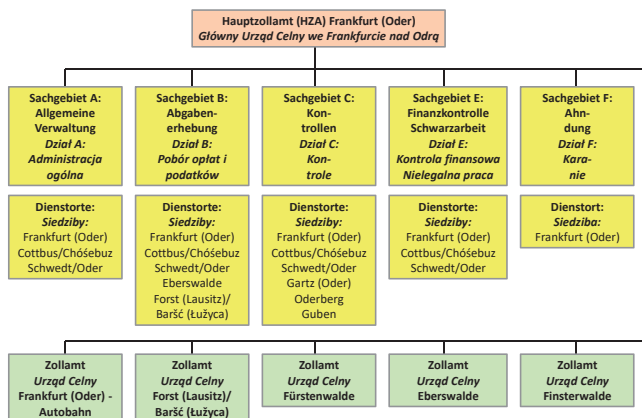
Hauptzollamt (HZA) Frankfurt (Oder)
Główny Urząd Celny we Frankfurcie nad Odrą

Sachgebiet A: Allgemeine Verwaltung
Dział A: Administracja ogólna

Sachgebiet B: Abgabenerhebung
Dział B: Pobór opłat i podatków

Sachgebiet C: Kontrollen
Dział C: Kontrole

Sachgebiet E: Finanzkontrolle Schwarzarbeit
Dział E: Kontrola finansowa Nielegalna praca

Sachgebiet F: Ahndung
Dział F: Karanie

Dienstorte:
Siedziby:
Frankfurt (Oder)
Cottbus/Chósebuz
Schwedt/Oder

Dienstorte:
Siedziby:
Frankfurt (Oder)
Cottbus/Chósebuz
Schwedt/Oder
Eberswalde
Forst (Lausitz)/ Baršć (Łužyca)

Dienstorte:
Siedziby:
Frankfurt (Oder)
Cottbus/Chósebuz
Schwedt/Oder
Gartz (Oder)
Oderberg
Guben

Dienstorte:
Siedziby:
Frankfurt (Oder)
Cottbus/Chósebuz
Schwedt/Oder

Dienstort:
Siedziba:
Frankfurt (Oder)

Zollamt
Urząd Celny
Frankfurt (Oder) - Autobahn

Zollamt
Urząd Celny
Forst (Lausitz)/ Baršć (Łužyca)

Zollamt
Urząd Celny
Fürstenwalde

Zollamt
Urząd Celny
Eberswalde

Zollamt
Urząd Celny
Finsterwalde